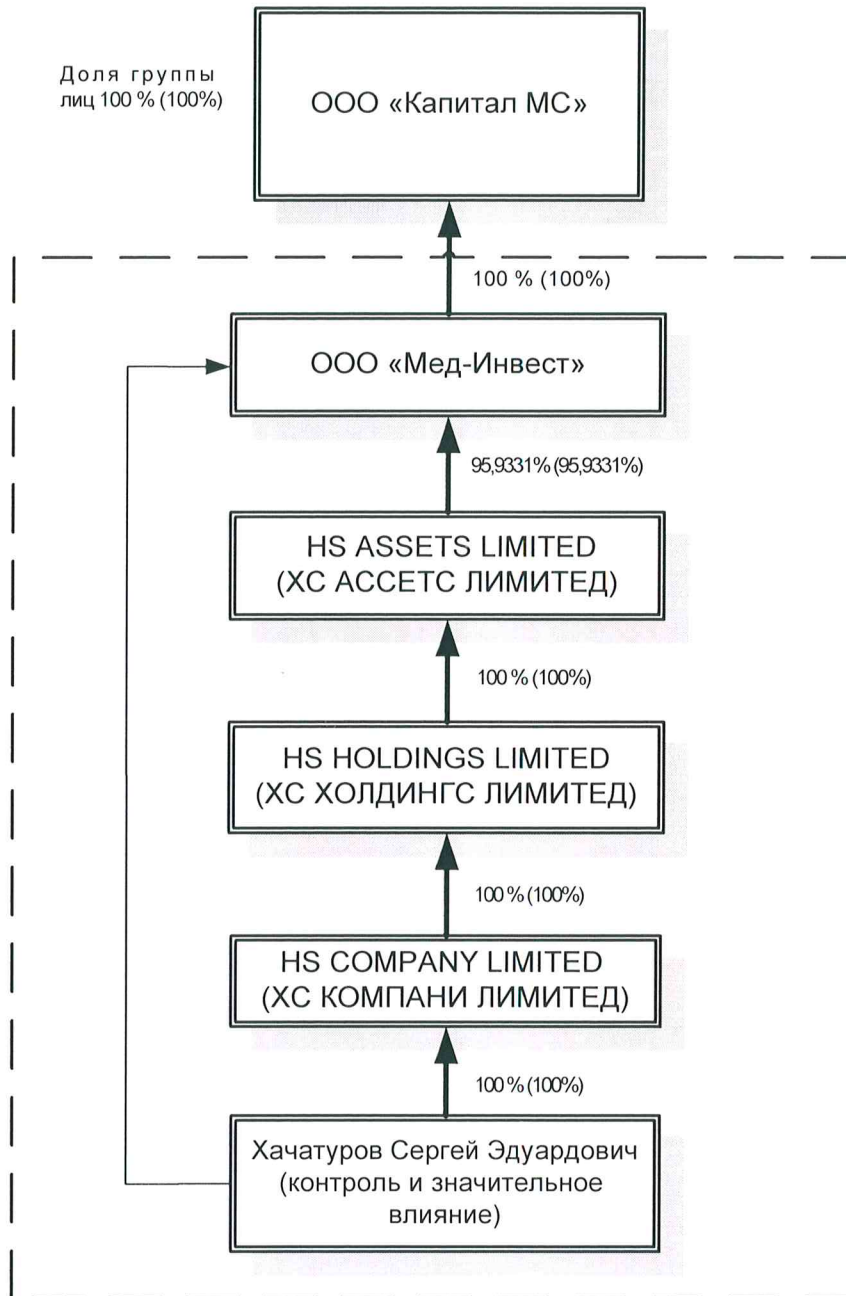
Доля группы лиц 100 % (100%)

ООО «Капитал МС»

100 % (100%)

ООО «Мед-Инвест»

95,9331% (95,9331%)

HS ASSETS LIMITED
(ХС АССЕТС ЛИМИТЕД)

100 % (100%)

HS HOLDINGS LIMITED
(ХС ХОЛДИНГС ЛИМИТЕД)

100 % (100%)

HS COMPANY LIMITED
(ХС КОМПАНИ ЛИМИТЕД)

100 % (100%)

Хачатуров Сергей Эдуардович
(контроль и значительное влияние)